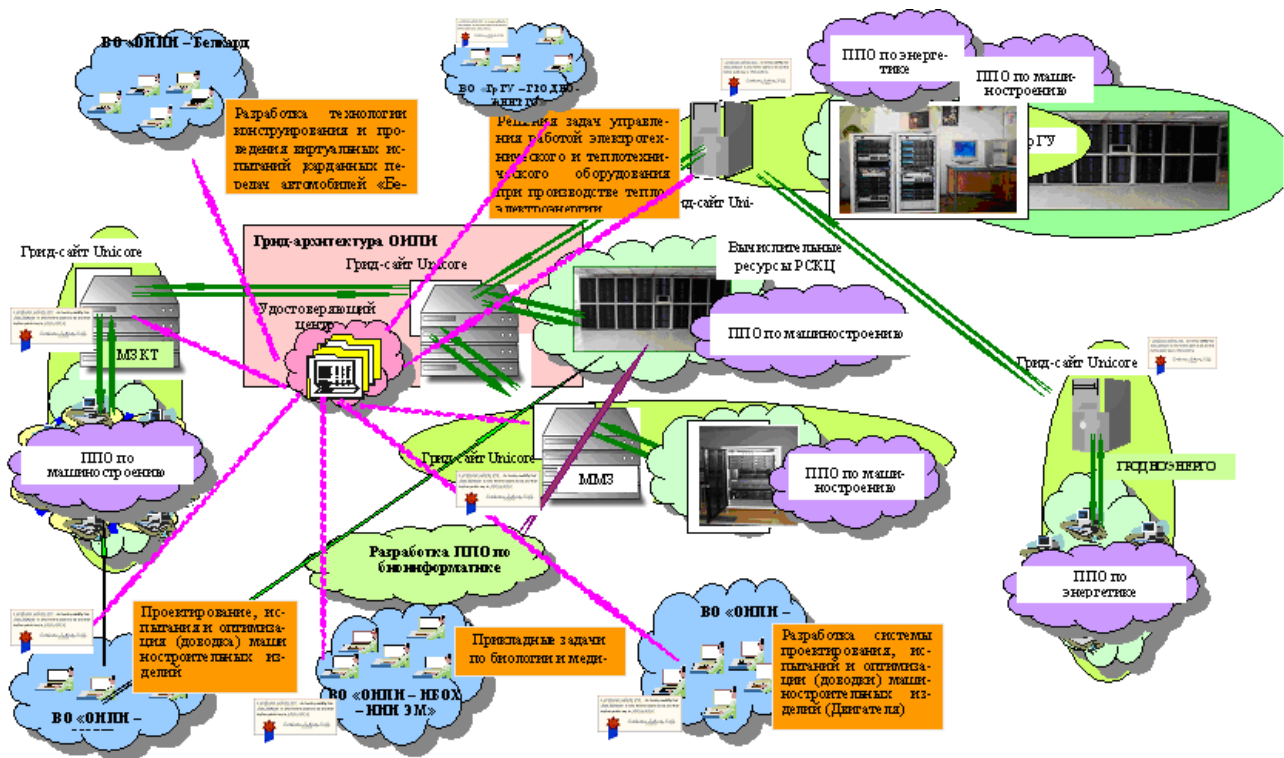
ВО «ОИПИ – Белкард»

Разработка технологии конструирования и проведения виртуальных испытаний карданных передач автомобилей «Бе-

ВО «ГрГУ – ГродноАЗОТ»

Решение задач управления работой электротехнического и теплотехнического оборудования при производстве тепло электроэнергии

Грид-сайт Uni-

ППО по энергетике

ППО по машиностроению

ГрГУ

Грид-архитектура ОИПИ

Грид-сайт Unicore

Грид-сайт Unicore

Удостоверяющий центр

МЗКТ

Вычислительные ресурсы РСКЦ

ППО по машиностроению

Грид-сайт Unicore

ППО по машиностроению

Грид-сайт Unicore

ММЗ

ППО по машиностроению

ГРОДНОЭНЕРГО

Разработка ППО по биоинформатике

ППО по энергетике

Проектирование, испытании и оптимизация (доводка) машиностроительных изделий

ВО «ОИПИ –

Прикладные задачи по биологии и меди-

ВО «ОИПИ – ИБОХ – НИИ ЭМ»

ВО «ОИПИ –

Разработка системы проектирования, испытании и оптимизации (доводки) машиностроительных изделий (Двигателя)